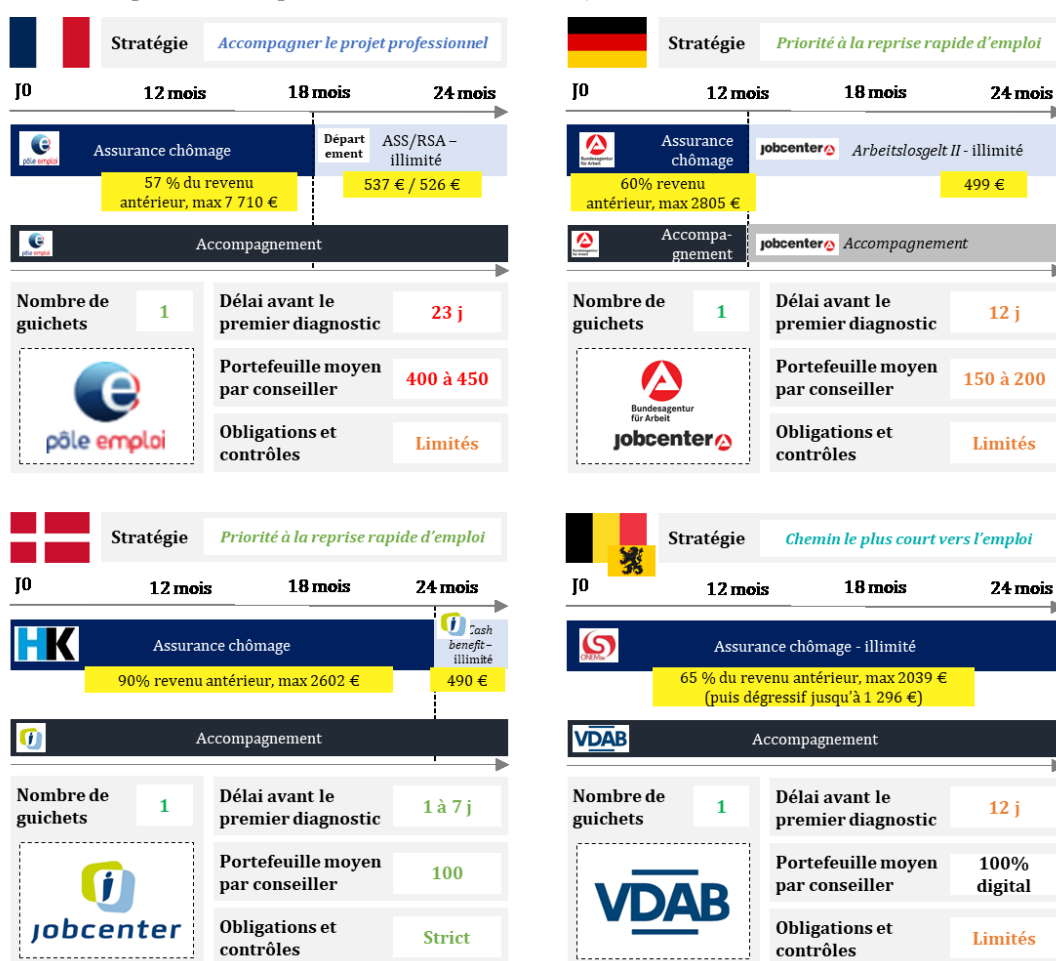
Stratégie | Accompagner le projet professionnel

J0 12 mois 18 mois 24 mois

pôle emploi Assurance chômage

Département

ASS/RSA – illimité

57 % du revenu antérieur, max 7 710 €

537 € / 526 €

Accompagnement

Nombre de guichets 1

Délai avant le premier diagnostic 23 j

Portefeuille moyen par conseiller 400 à 450

Obligations et contrôles Limités

pôle emploi

Stratégie | Priorité à la reprise rapide d'emploi

J0 12 mois 18 mois 24 mois

Bundesagentur für Arbeit Assurance chômage

jobcenter Arbeitslosgelt II - illimité

60% revenu antérieur, max 2805 €

499 €

Accompagnement

jobcenter Accompagnement

Nombre de guichets 1

Délai avant le premier diagnostic 12 j

Portefeuille moyen par conseiller 150 à 200

Obligations et contrôles Limités

Bundesagentur für Arbeit

jobcenter

Stratégie | Priorité à la reprise rapide d'emploi

J0 12 mois 18 mois 24 mois

HK Assurance chômage

Cash benefit – illimité

90% revenu antérieur, max 2602 €

490 €

Accompagnement

Nombre de guichets 1

Délai avant le premier diagnostic 1 à 7 j

Portefeuille moyen par conseiller 100

Obligations et contrôles Strict

jobcenter

Stratégie | Chemin le plus court vers l'emploi

J0 12 mois 18 mois 24 mois

ONEM Assurance chômage - illimité

65 % du revenu antérieur, max 2039 € (puis dégressif jusqu'à 1 296 €)

VDAB Accompagnement

Nombre de guichets 1

Délai avant le premier diagnostic 12 j

Portefeuille moyen par conseiller 100% digital

Obligations et contrôles Limités

VDAB